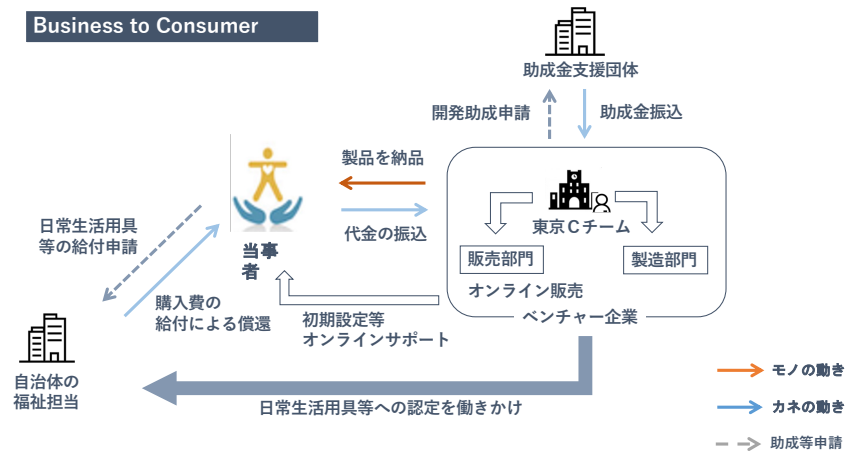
Business to Consumer

助成金支援団体

開発助成申請

助成金振込

製品を納品

代金の振込

当事者

東京Cチーム

販売部門

製造部門

オンライン販売

ベンチャー企業

日常生活用具等の給付申請

購入費の給付による償還

初期設定等オンラインサポート

自治体の福祉担当

日常生活用具等への認定を働きかけ

モノの動き

カネの動き

助成等申請